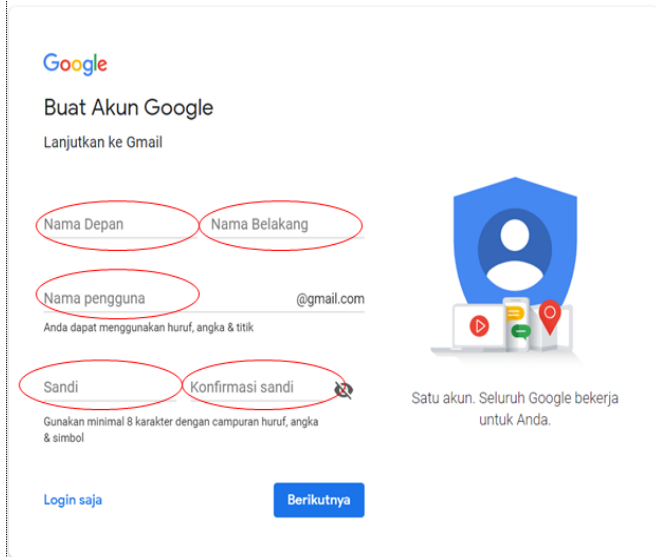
Google

Buat Akun Google

Lanjutkan ke Gmail

Nama Depan

Nama Belakang

Nama pengguna

@gmail.com

Anda dapat menggunakan huruf, angka & titik

Sandi

Konfirmasi sandi

Gunakan minimal 8 karakter dengan campuran huruf, angka & simbol

Login saja

Berikutnya

Satu akun. Seluruh Google bekerja untuk Anda.